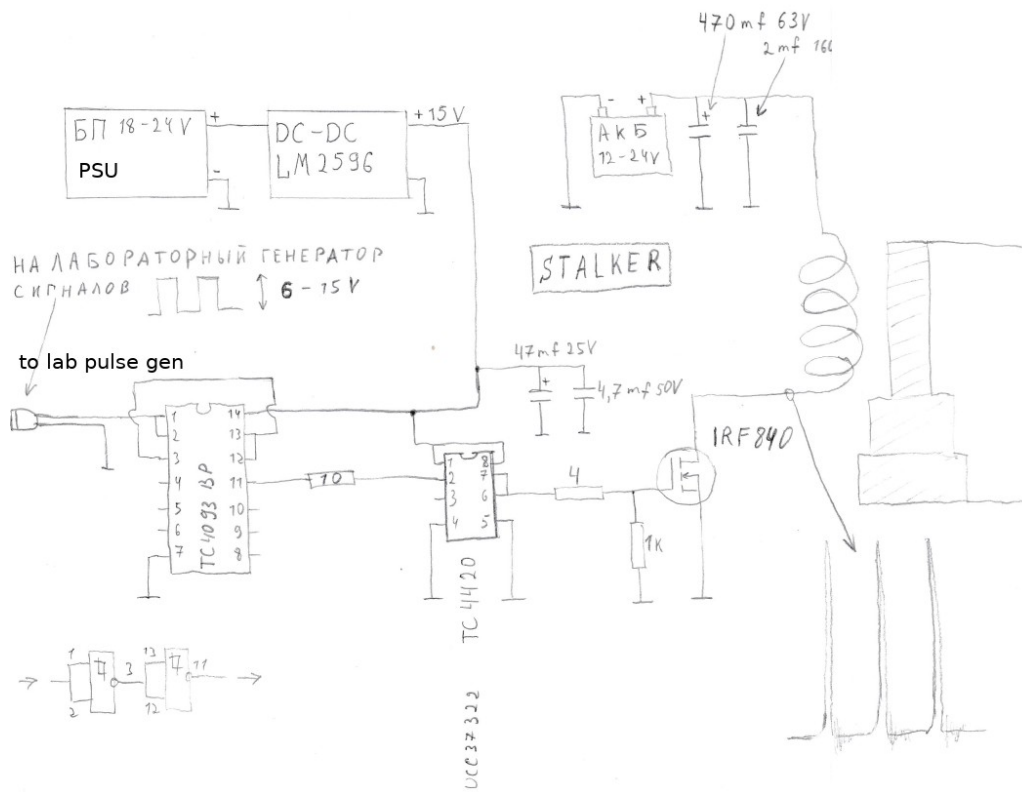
470 mf 63V
2 mf 160

БП 18-24V
PSU
+
-
DC-DC
LM2596
+15 V

- +
АКБ
12-24V
+

НА ЛАБОРАТОРНЫЙ ГЕНЕРАТОР СИГНАЛОВ
6 - 15V

STALKER

to lab pulse gen

47mf 25V
+
4,7 mf 50V

1
2
3
4
5
6
7
14
13
12
11
10
9
8
TC4093BP

10

1
2
3
4
8
7
6
5
TC4420

4

1K

IRF840

1
2
3
13
12
11

UCC37322